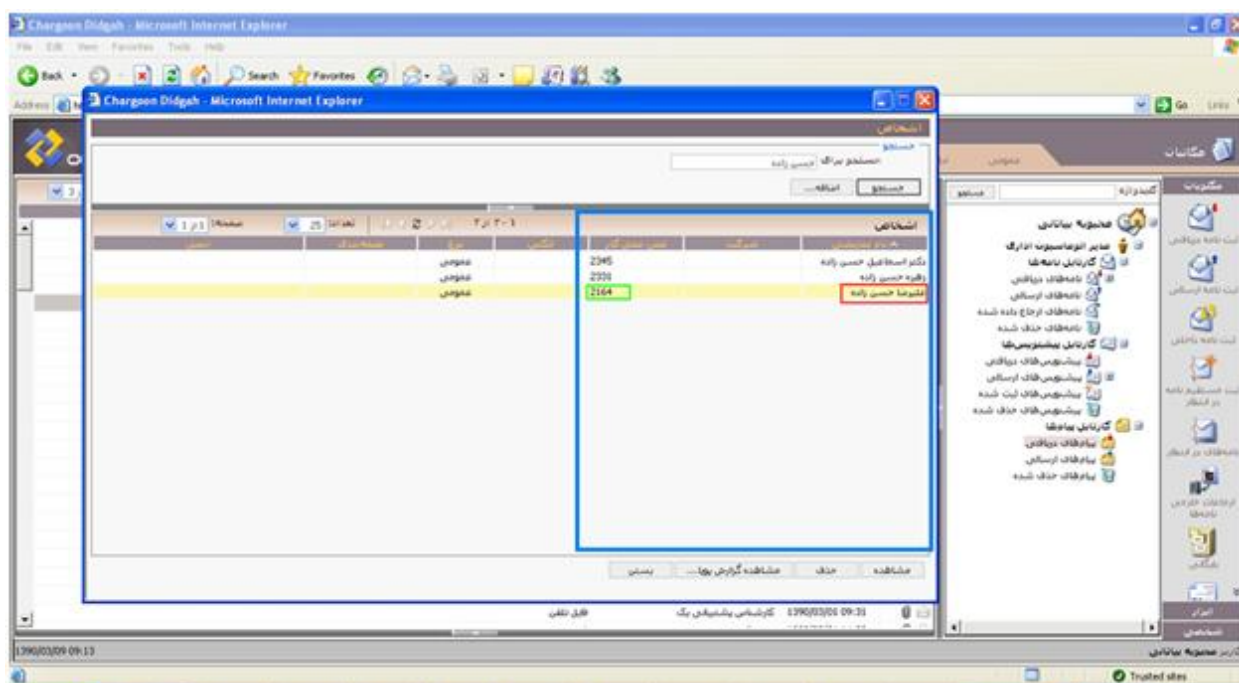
Chargoon Didgah - Microsoft Internet Explorer

File Edit View Favorites Tools Help

Back Search Favorites

Address Go Links

Chargoon Didgah - Microsoft Internet Explorer

اشخاص

جستجو

جستجو برای: حسین زاده

جستجو اضافه...

اشخاص

| نام خانوادگی | سمت | شماره کارمندی | ... | نوع | ... | ... |
|---|---|---|---|---|---|---|
| دکتر اسماعیل حسین زاده | | 2345 | | عمومی | | |
| رقیه حسین زاده | | 2331 | | عمومی | | |
| علیرضا حسین زاده | | 2164 | | عمومی | | |

1 - 3 از 3

تعداد: 25

صفحه: 1 از 1

مشاهده حذف مشاهده گزارش پویا... بستن

1390/03/01 09:31 کارشناس پشتیبانی یک فایل تلفن

مکاتبات

عمومی

مکتوب

کلیدواژه جستجو

محبوبه بیاتانی

مدیر اتوماسیون اداری

کارتابل نامه‌ها

نامه‌های دریافتی

نامه‌های ارسالی

نامه‌های ارجاع داده شده

نامه‌های حذف شده

کارتابل پیش‌نویس‌ها

پیش‌نویس‌های دریافتی

پیش‌نویس‌های ارسالی

پیش‌نویس‌های ثبت شده

پیش‌نویس‌های حذف شده

کارتابل پیام‌ها

پیام‌های دریافتی

پیام‌های ارسالی

پیام‌های حذف شده

ثبت نامه دریافتی

ثبت نامه ارسالی

ثبت نامه داخلی

ثبت مستقیم نامه در انتظار

نامه‌های در انتظار

ارتباطات خارجی نامه‌ها

بایگانی

ابزار

شخصی

کاربر: محبوبه بیاتانی

1390/03/09 09:13

Trusted sites